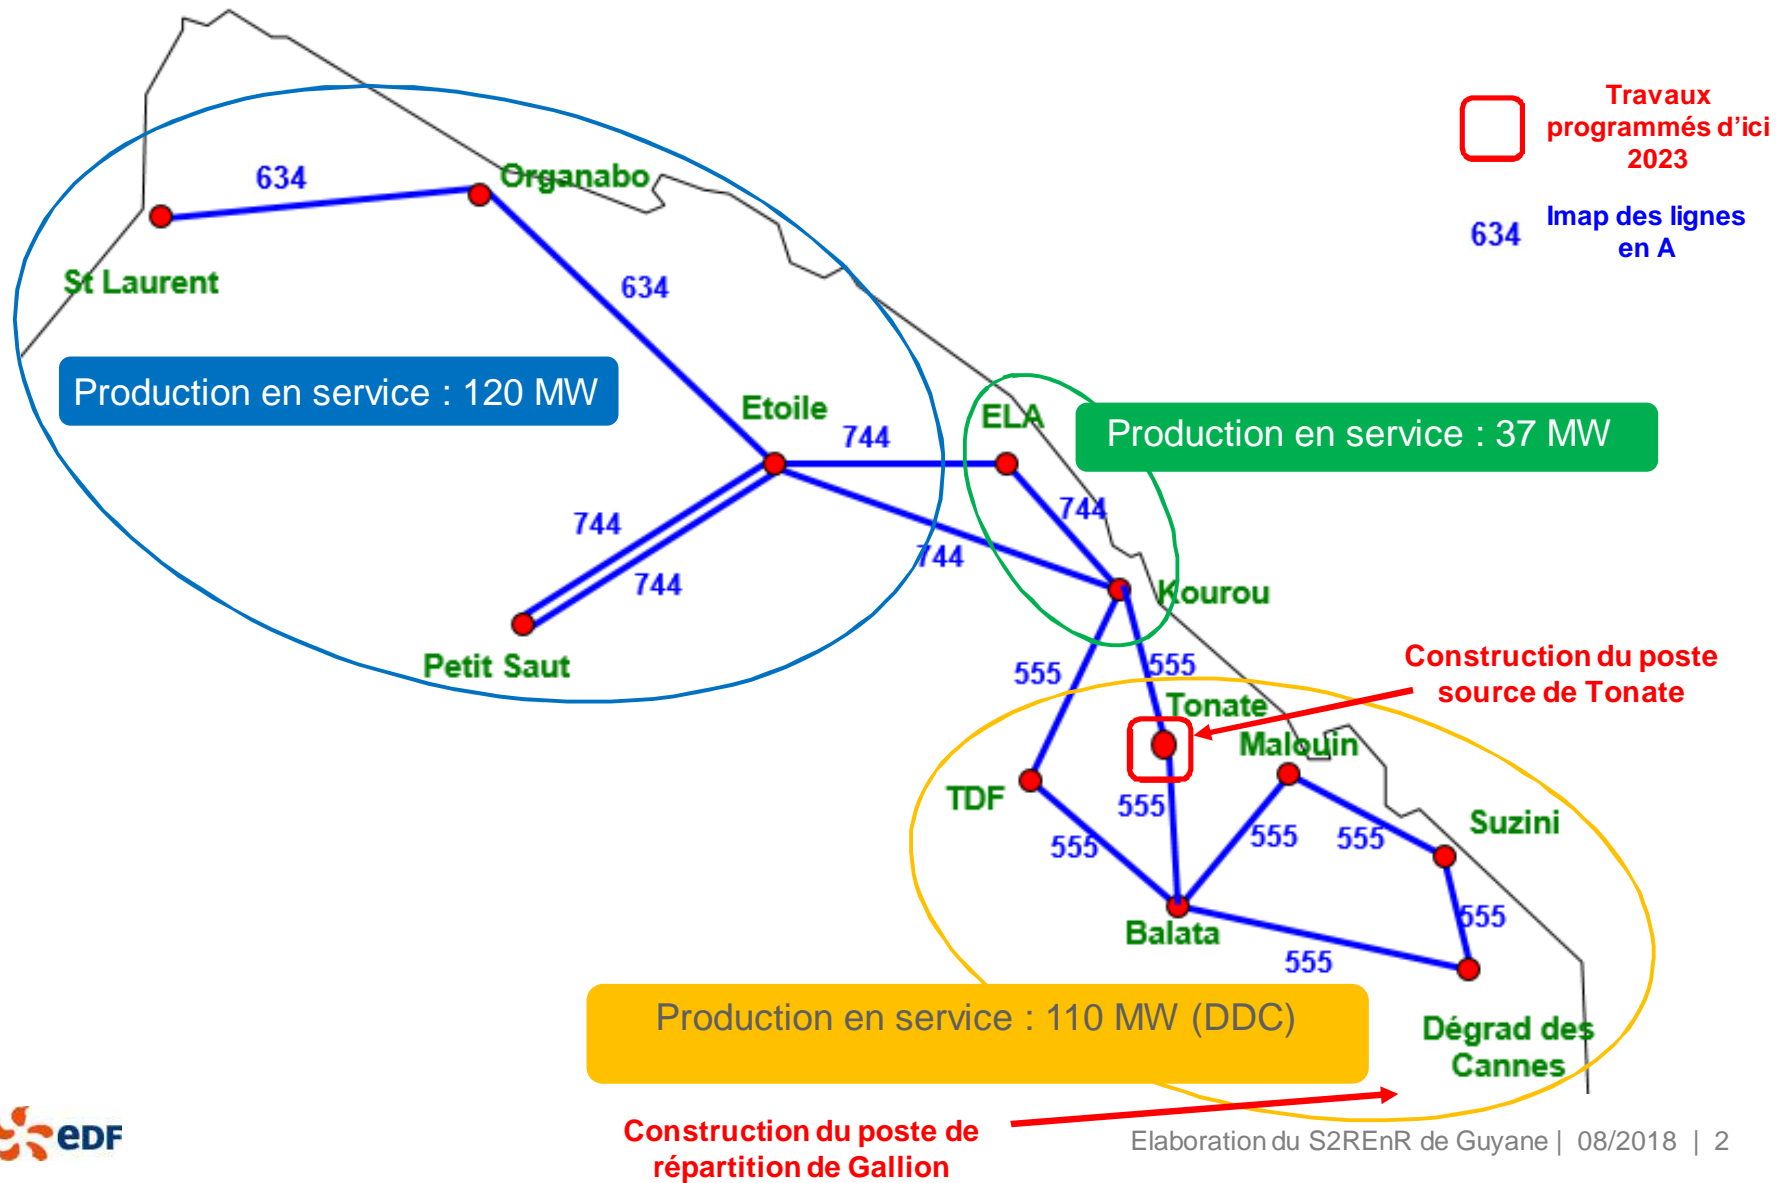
Travaux programmés d'ici 2023

634 Imap des lignes en A

634

Organabo

St Laurent

634

Production en service : 120 MW

Etoile

744

ELA

Production en service : 37 MW

744

744

744

744

Kourou

Petit Saut

555

555

Construction du poste source de Tonate

Tonate

Malouin

TDF

555

555

555

555

Suzini

555

Balata

555

Production en service : 110 MW (DDC)

Dégrad des Cannes

eDF

Construction du poste de répartition de Gallion

Elaboration du S2REnR de Guyane | 08/2018 | 2